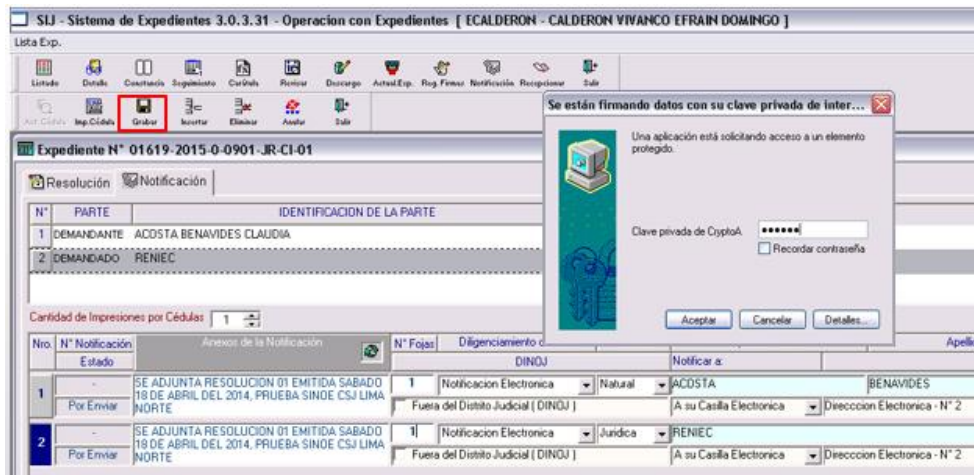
SIJ - Sistema de Expedientes 3.0.3.31 - Operacion con Expedientes [ ECALDERON - CALDERON VIVANCO EFRAIN DOMINGO ]

Lista Exp.

Listado Detalle Constancia Seguimiento Curiñola Revisar Descargo Actual.Exp. Reg.Firmas Notificación Recepcionar Salir

Act.Cédula Imp.Cédula Grabar Insertar Eliminar Anular Salir

Expediente N° 01619-2015-0-0901-JR-CI-01

Resolución Notificación

| N° | PARTE | IDENTIFICACION DE LA PARTE |
|---|---|---|
| 1 | DEMANDANTE | ACOSTA BENAVIDES CLAUDIA |
| 2 | DEMANDADO | RENIEC |

Cantidad de Impresiones por Cédulas 1

| Nro. | N° Notificación / Estado | Anexos de la Notificación | N° Fojas | Diligenciamiento d... / DINOJ | | Notificar a: | | Apelli |
|---|---|---|---|---|---|---|---|---|
| 1 | - / Por Enviar | SE ADJUNTA RESOLUCION 01 EMITIDA SABADO 18 DE ABRIL DEL 2014, PRUEBA SINOE CSJ LIMA NORTE | 1 | Notificacion Electronica / Fuera del Distrito Judicial ( DINOJ ) | Natural | ACOSTA / A su Casilla Electronica | BENAVIDES / Direccion Electronica - N° 2 | |
| 2 | - / Por Enviar | SE ADJUNTA RESOLUCION 01 EMITIDA SABADO 18 DE ABRIL DEL 2014, PRUEBA SINOE CSJ LIMA NORTE | 1 | Notificacion Electronica / Fuera del Distrito Judicial ( DINOJ ) | Juridica | RENIEC / A su Casilla Electronica | Direccion Electronica - N° 2 | |

Se están firmando datos con su clave privada de inter...

Una aplicación está solicitando acceso a un elemento protegido.

Clave privada de CryptoA ••••••

Recordar contraseña

Aceptar Cancelar Detalles...